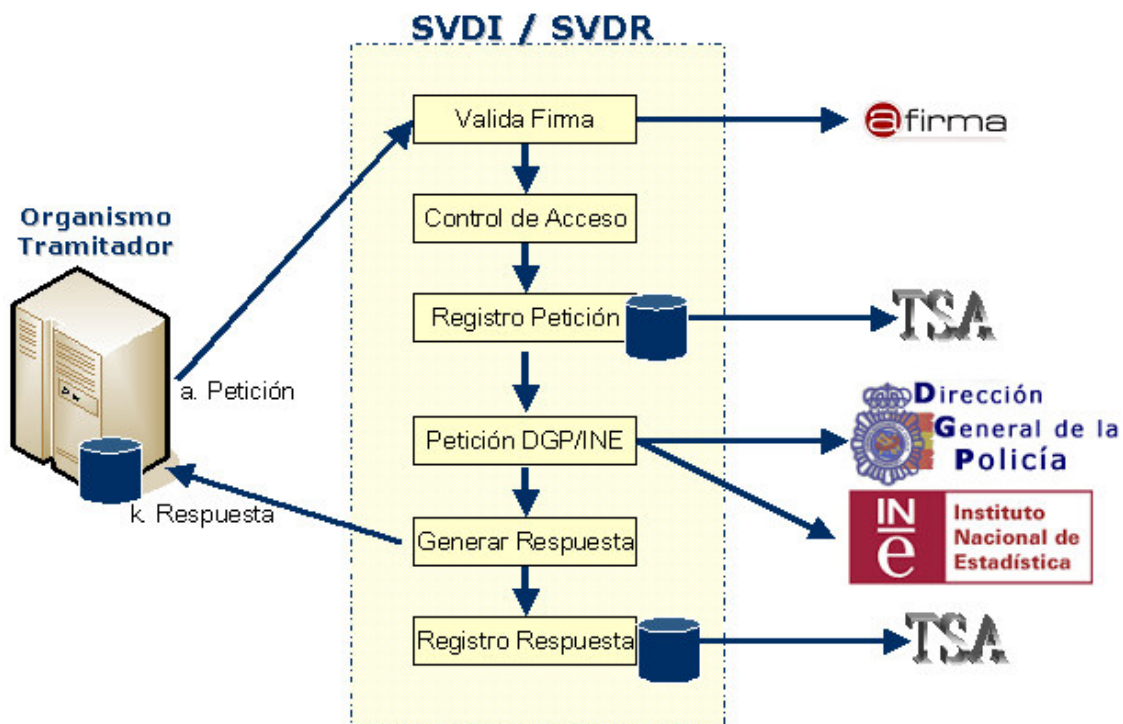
SVDI / SVDR

Valida Firma

@firma

Organismo Tramitador

Control de Acceso

Registro Petición

TSA

a. Petición

Dirección General de la Policía

Petición DGP/INE

INE

Instituto Nacional de Estadística

k. Respuesta

Generar Respuesta

Registro Respuesta

TSA